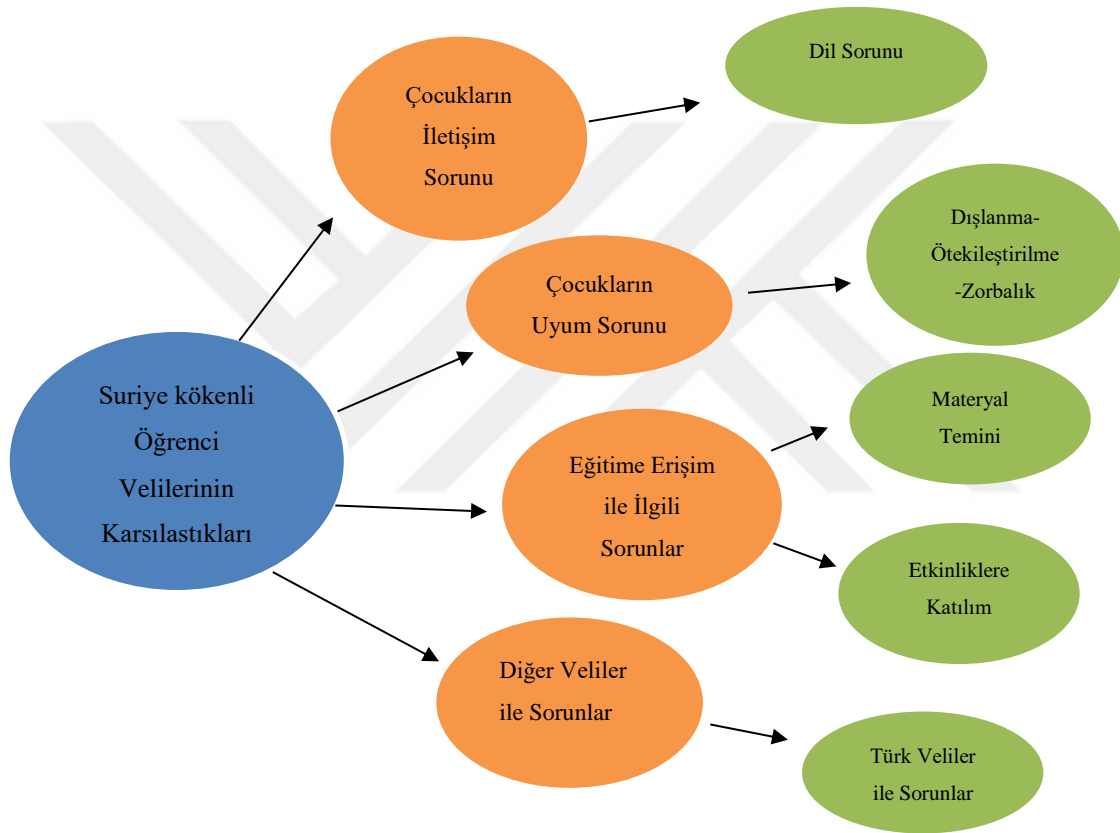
Suriye kökenli Öğrenci Velilerinin Karsılastıkları

Çocukların İletişim Sorunu

Dil Sorunu

Çocukların Uyum Sorunu

Dışlanma-Ötekileştirilme -Zorbalık

Eğitime Erişim ile İlgili Sorunlar

Materyal Temini

Etkinliklere Katılım

Diğer Veliler ile Sorunlar

Türk Veliler ile Sorunlar